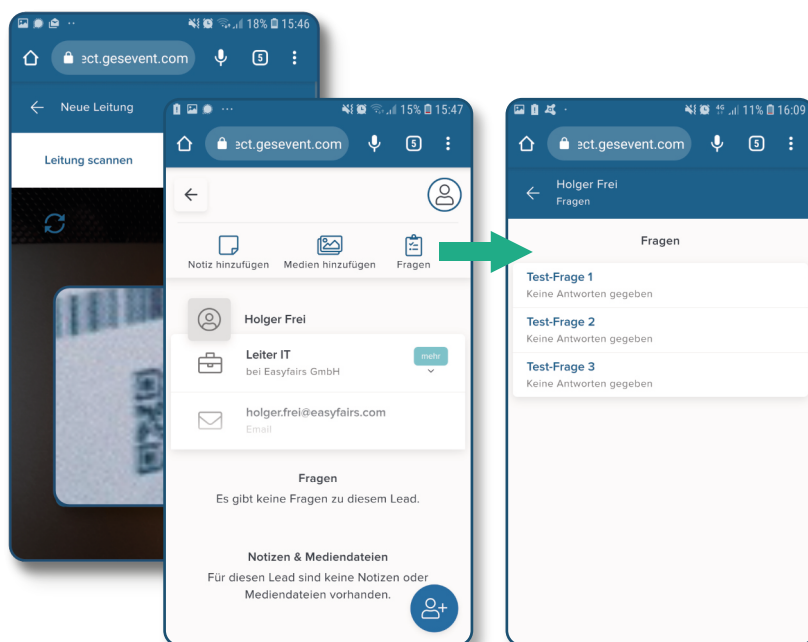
18% 15:46
ect.gesevent.com
5
Neue Leitung
Leitung scannen

15% 15:47
ect.gesevent.com
5
Notiz hinzufügen
Medien hinzufügen
Fragen
Holger Frei
Leiter IT
bei Easyfairs GmbH
mehr
holger.frei@easyfairs.com
Email
Fragen
Es gibt keine Fragen zu diesem Lead.
Notizen & Mediendateien
Für diesen Lead sind keine Notizen oder Mediendateien vorhanden.

11% 16:09
ect.gesevent.com
5
Holger Frei
Fragen
Fragen
Test-Frage 1
Keine Antworten gegeben
Test-Frage 2
Keine Antworten gegeben
Test-Frage 3
Keine Antworten gegeben